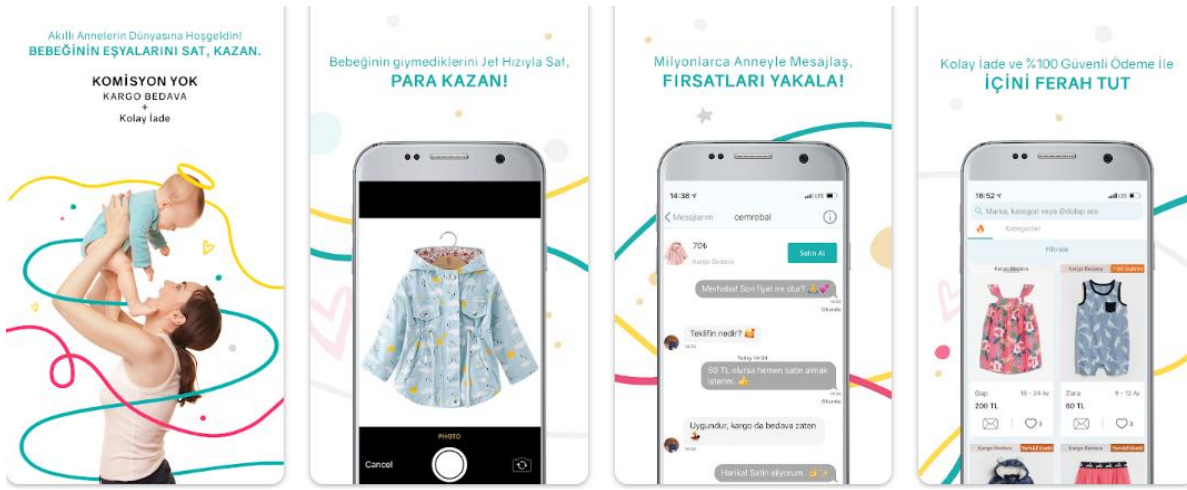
Akıllı Annelerin Dünyasına Hoşgeldin!
BEBEĞİNİN EŞYALARINI SAT, KAZAN.

KOMİSYON YOK
KARGO BEDAVA
+
Kolay İade

Bebeğinin giymediklerini Jet Hızıyla Sat,
PARA KAZAN!

PHOTO
Cancel

Milyonlarca Anneyle Mesajlaş,
FIRSATLARI YAKALA!

14:38
Mesajlarım cemrebal
70₺
Kargo Bedava
Satın Al
Merhaba! Son fiyat ne olur?
Teklifin nedir?
Today 14:34
50 TL olursa hemen satın almak isterim.
Uygundur, kargo da bedava zaten
Harika! Satın alıyorum.

Kolay İade ve %100 Güvenli Ödeme İle
İÇİNİ FERAH TUT

18:52
Marka, kategori veya @dolap ara
Kategoriler
Filtrele
Kargo Bedava
Kargo Bedava
Gap 18 - 24 Ay
200 TL
Zara 9 - 12 Ay
60 TL
3
Kargo Bedava
Kargo Bedava